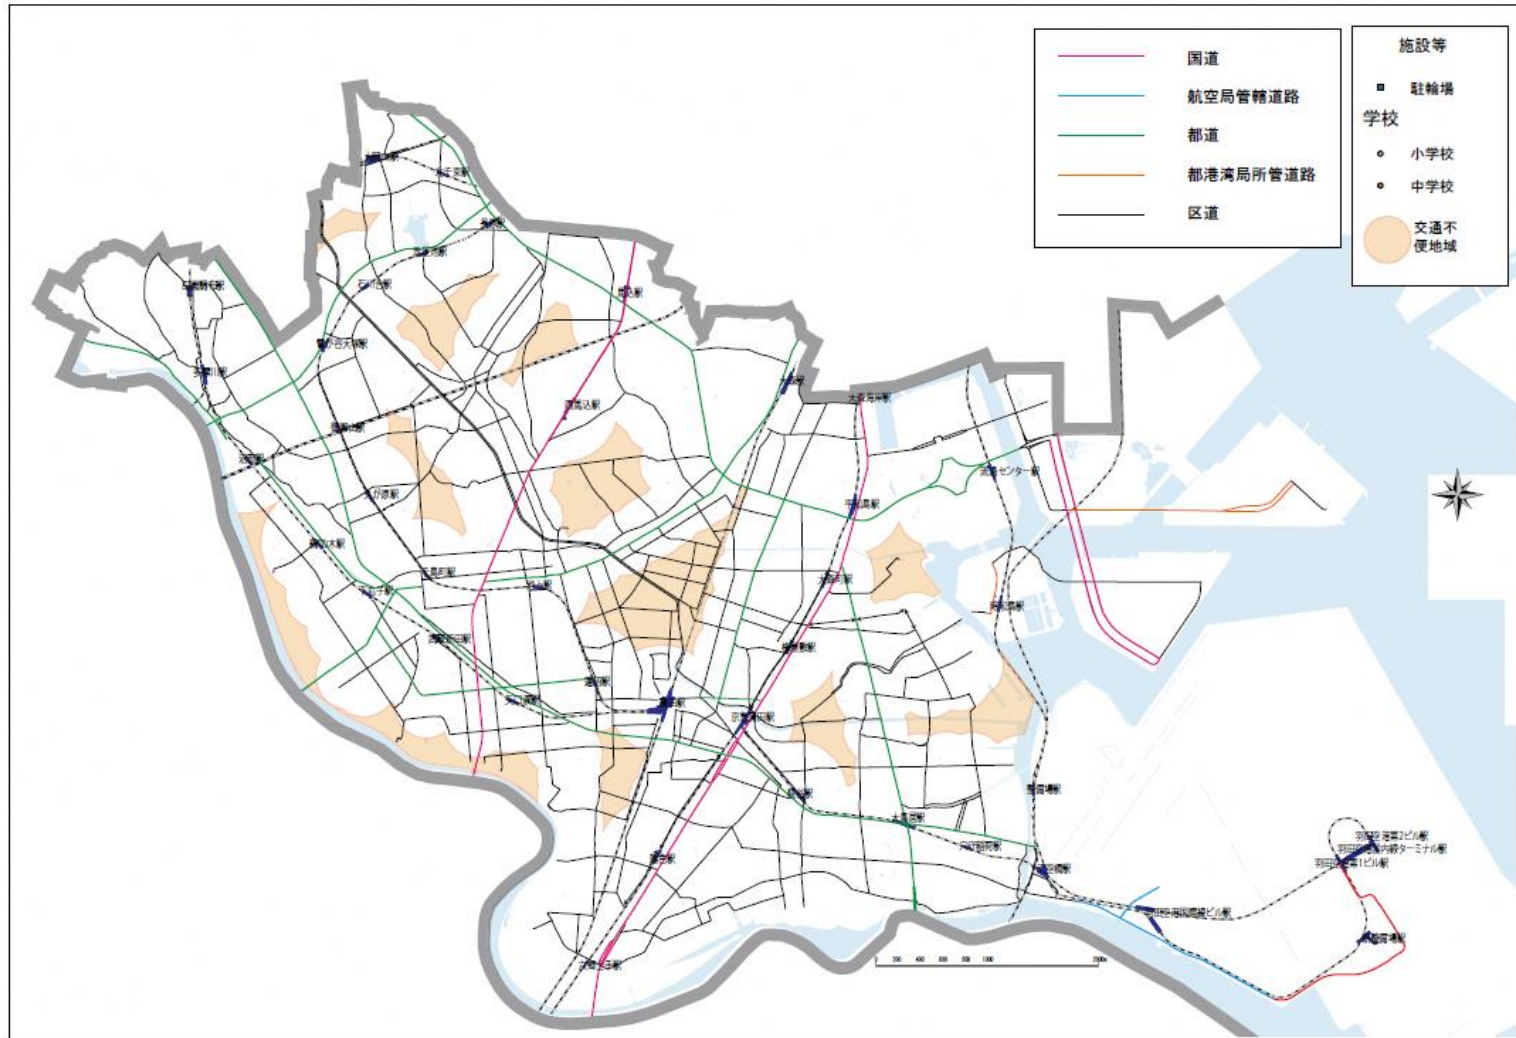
国道
航空局管轄道路
都道
都港湾局所管道路
区道

施設等
駐輪場
学校
小学校
中学校
交通不便地域

大森海岸駅
流通センター駅
平和島駅
大森町駅
昭和島駅
天空橋駅
羽田空港国際線ビル駅
羽田空港第2ビル駅
羽田空港国内線ターミナル駅
羽田空港第1ビル駅
京急蒲田駅
蒲田駅
雑色駅
六郷土手駅
糀谷駅
大鳥居駅
穴守稲荷駅
整備場駅
石川台駅
雪が谷大塚駅
御嶽山駅
久が原駅
千鳥町駅
池上駅
蓮沼駅
矢口渡駅
武蔵新田駅
下丸子駅
鵜の木駅
沼部駅
多摩川駅
田園調布駅
大岡山駅
北千束駅
洗足池駅
長原駅
馬込駅
西馬込駅
大森駅
梅屋敷駅
新整備場駅
0 200 400 600 800 1000 2000m